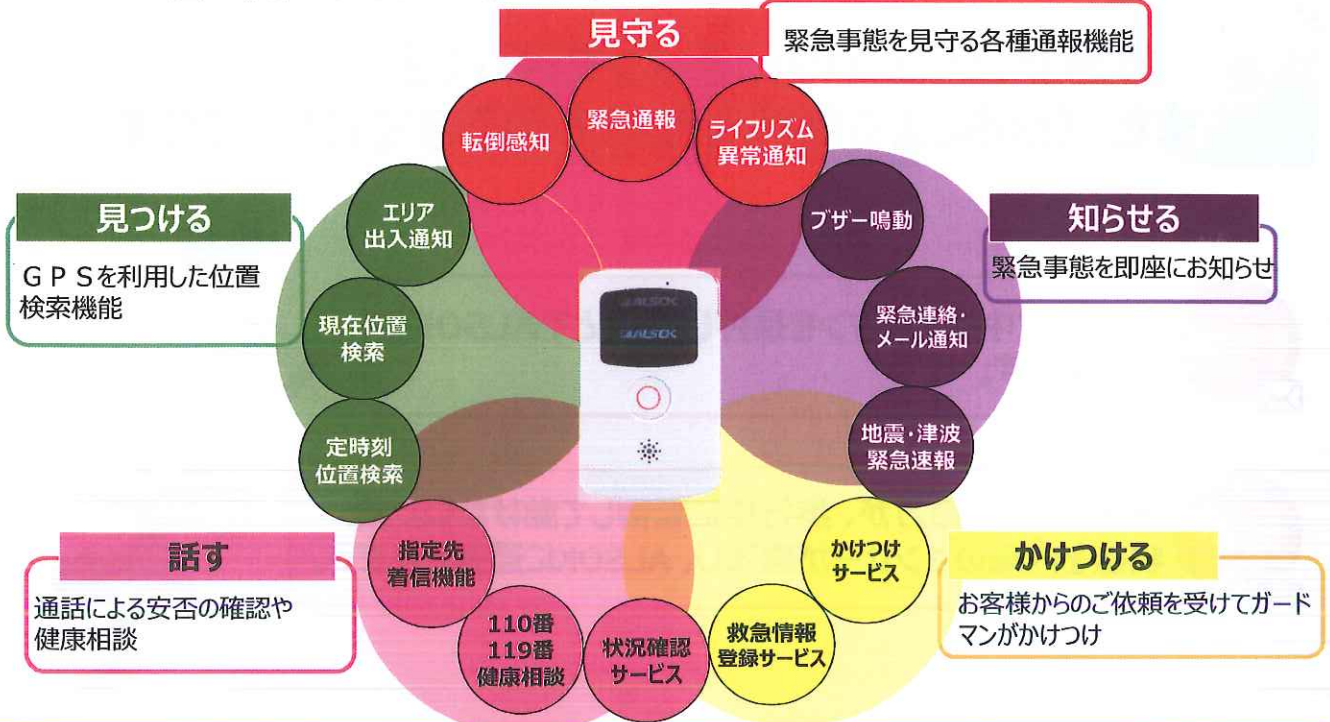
見守る

緊急事態を見守る各種通報機能

転倒感知

緊急通報

ライフリズム異常通知

知らせる

緊急事態を即座にお知らせ

ブザー鳴動

緊急連絡・メール通知

地震・津波緊急速報

見つける

ＧＰＳを利用した位置検索機能

エリア出入通知

現在位置検索

定時刻位置検索

ALSOK

ALSOK

話す

通話による安否の確認や健康相談

指定先着信機能

110番 119番 健康相談

状況確認サービス

かけつける

お客様からのご依頼を受けてガードマンがかけつけ

かけつけサービス

救急情報登録サービス